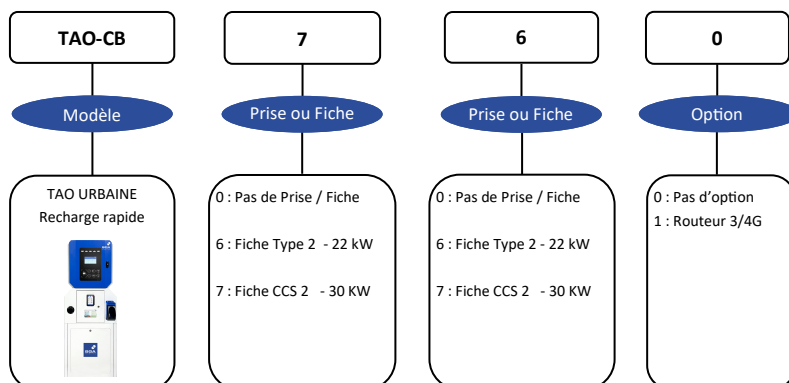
TAO-CB

Modèle

TAO URBAINE
Recharge rapide

7

Prise ou Fiche

0 : Pas de Prise / Fiche

6 : Fiche Type 2 - 22 kW

7 : Fiche CCS 2 - 30 KW

6

Prise ou Fiche

0 : Pas de Prise / Fiche

6 : Fiche Type 2 - 22 kW

7 : Fiche CCS 2 - 30 KW

0

Option

0 : Pas d'option
1 : Routeur 3/4G